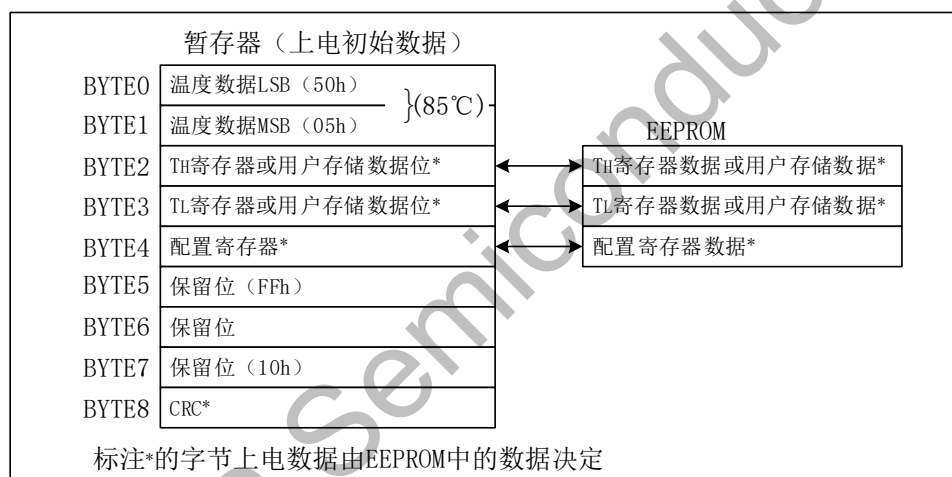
暂存器（上电初始数据）

BYTE0 温度数据LSB（50h）
BYTE1 温度数据MSB（05h）
}(85℃)
BYTE2 TH寄存器或用户存储数据位*
BYTE3 TL寄存器或用户存储数据位*
BYTE4 配置寄存器*
BYTE5 保留位（FFh）
BYTE6 保留位
BYTE7 保留位（10h）
BYTE8 CRC*

EEPROM
TH寄存器数据或用户存储数据*
TL寄存器数据或用户存储数据*
配置寄存器数据*

标注*的字节上电数据由EEPROM中的数据决定

Semiconduc